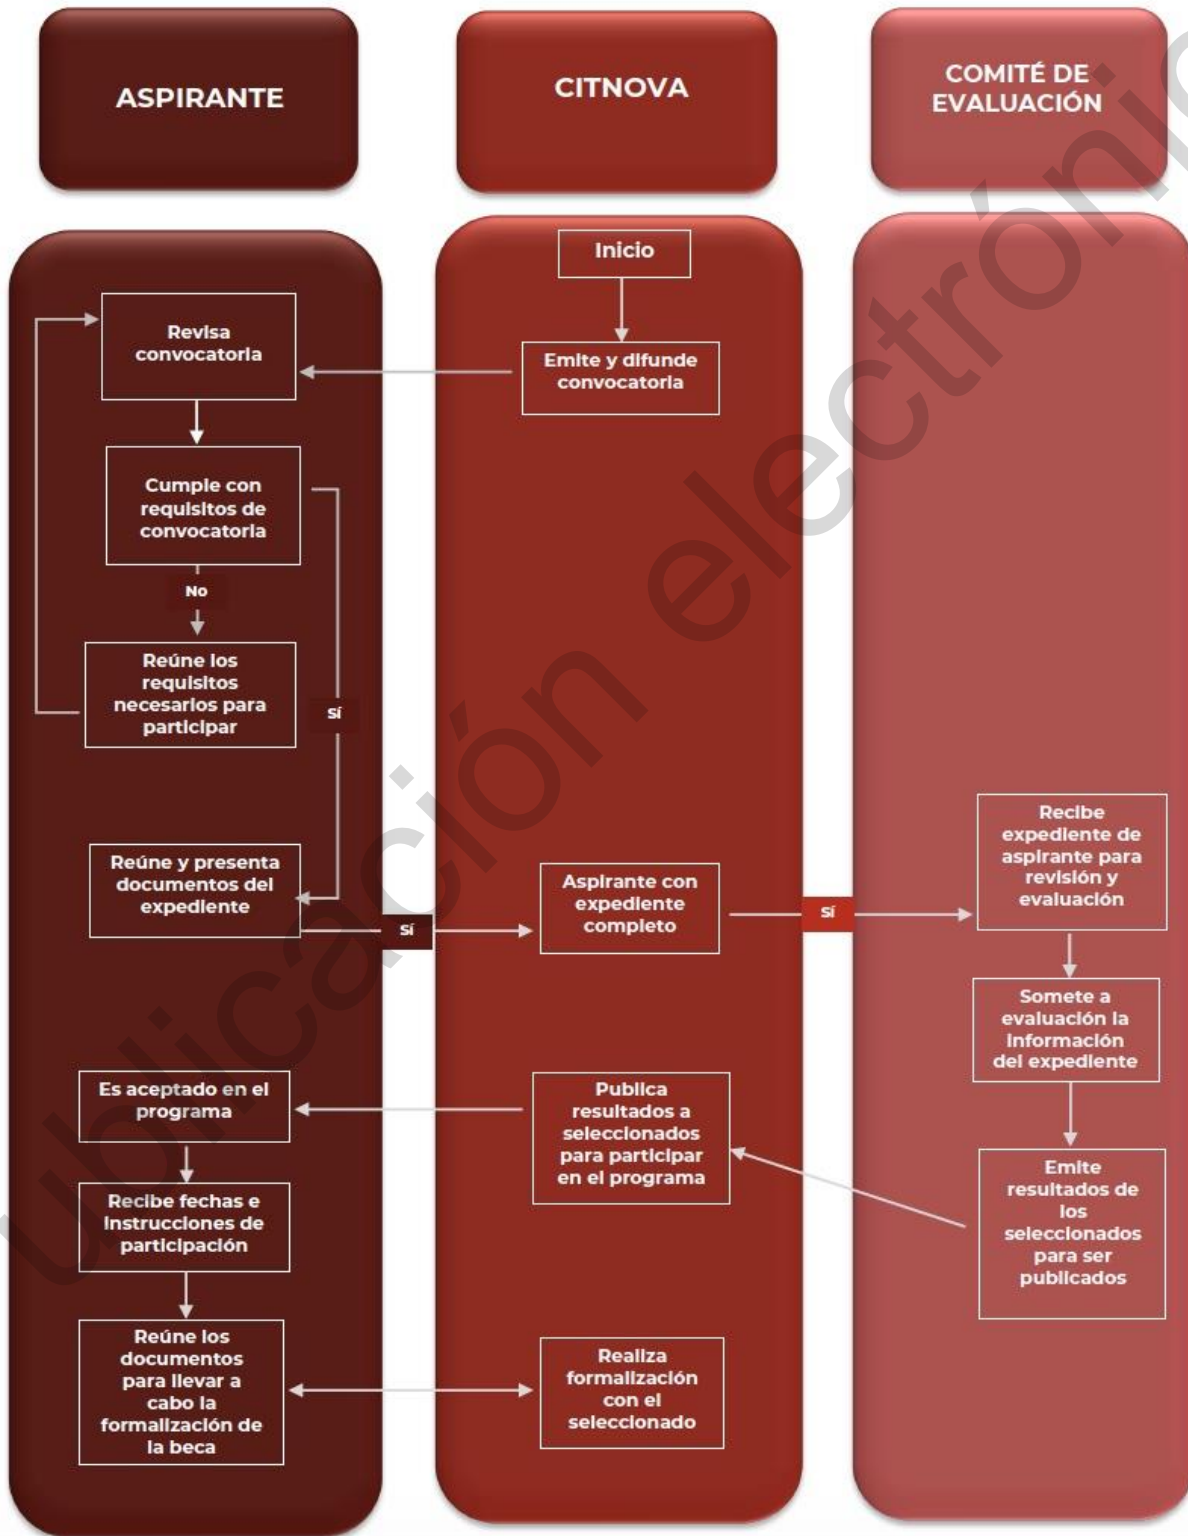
ASPIRANTE

CITNOVA

COMITÉ DE EVALUACIÓN

Inicio

Revisa convocatoria

Emite y difunde convocatoria

Cumple con requisitos de convocatoria

No

Reúne los requisitos necesarios para participar

Sí

Reúne y presenta documentos del expediente

Sí

Aspirante con expediente completo

Sí

Recibe expediente de aspirante para revisión y evaluación

Somete a evaluación la información del expediente

Es aceptado en el programa

Publica resultados a seleccionados para participar en el programa

Emite resultados de los seleccionados para ser publicados

Recibe fechas e instrucciones de participación

Reúne los documentos para llevar a cabo la formalización de la beca

Realiza formalización con el seleccionado

ublicación electrónic